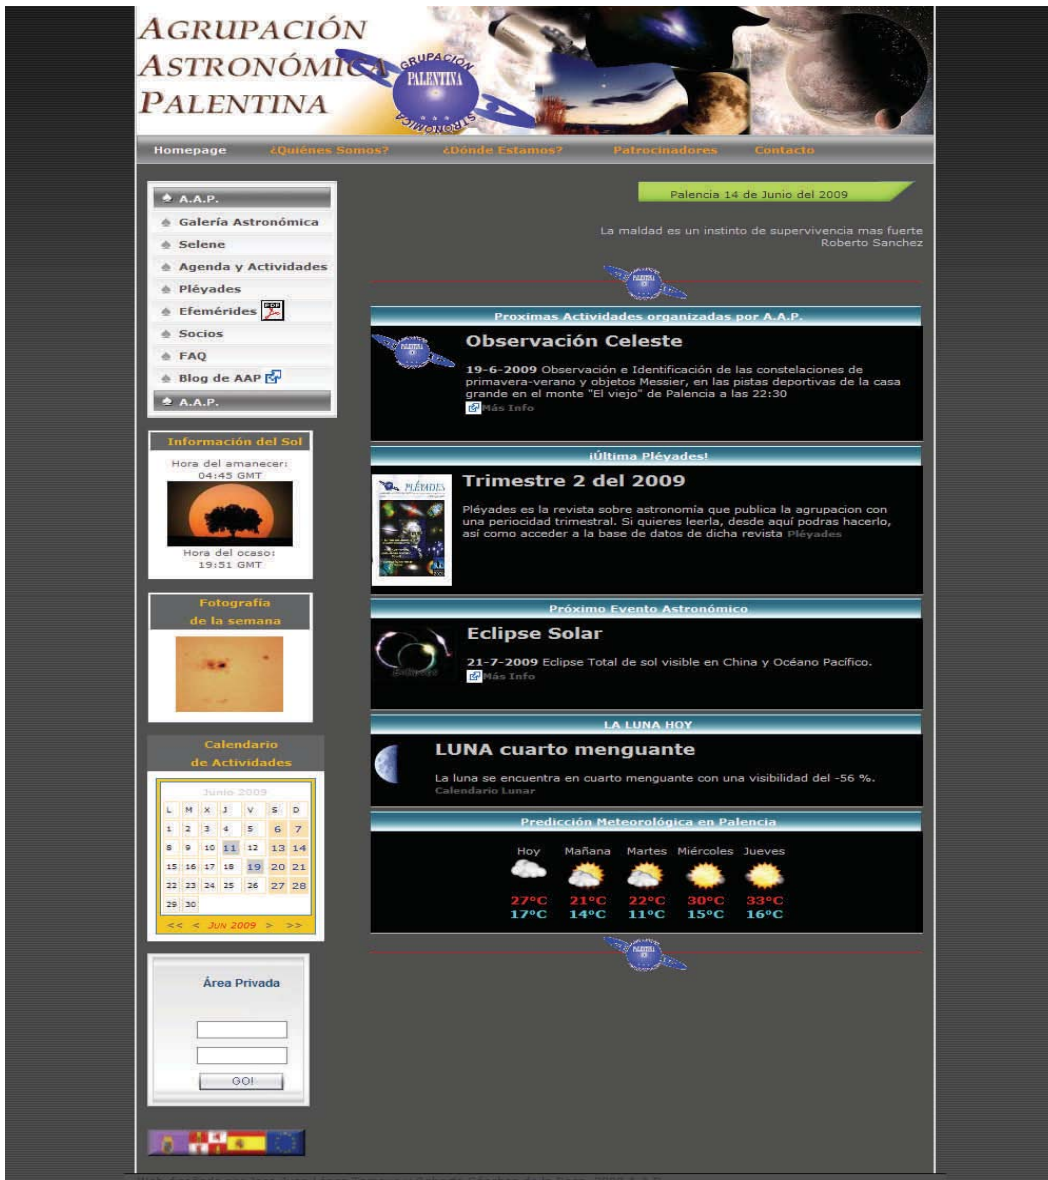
AGRUPACIÓN ASTRONÓMICA PALENTINA

AGRUPACION PALENTINA ASTRONOMICA

Homepage ¿Quiénes Somos? ¿Dónde Estamos? Patrocinadores Contacto

A.A.P.
Galería Astronómica
Selene
Agenda y Actividades
Pléyades
Efemérides
Socios
FAQ
Blog de AAP
A.A.P.

Información del Sol
Hora del amanecer: 04:45 GMT
Hora del ocaso: 19:51 GMT

Fotografía de la semana

Calendario de Actividades

Junio 2009

| L | M | X | J | V | S | D |
|---|---|---|---|---|---|---|
| 1 | 2 | 3 | 4 | 5 | 6 | 7 |
| 8 | 9 | 10 | 11 | 12 | 13 | 14 |
| 15 | 16 | 17 | 18 | 19 | 20 | 21 |
| 22 | 23 | 24 | 25 | 26 | 27 | 28 |
| 29 | 30 | | | | | |

<< < JUN 2009 > >>

Área Privada

GO!

Palencia 14 de Junio del 2009

La maldad es un instinto de supervivencia mas fuerte
Roberto Sanchez

Proximas Actividades organizadas por A.A.P.

Observación Celeste

19-6-2009 Observación e Identificación de las constelaciones de primavera-verano y objetos Messier, en las pistas deportivas de la casa grande en el monte "El viejo" de Palencia a las 22:30
Más Info

¡Última Pléyades!

Trimestre 2 del 2009

Pléyades es la revista sobre astronomía que publica la agrupacion con una periocidad trimestral. Si quieres leerla, desde aquí podras hacerlo, así como acceder a la base de datos de dicha revista Pléyades

Próximo Evento Astronómico

Eclipse Solar

21-7-2009 Eclipse Total de sol visible en China y Océano Pacífico.
Más Info

LA LUNA HOY

LUNA cuarto menguante

La luna se encuentra en cuarto menguante con una visibilidad del -56 %.
Calendario Lunar

Predicción Meteorológica en Palencia

| Hoy | Mañana | Martes | Miércoles | Jueves |
|---|---|---|---|---|
| 27ºC | 21ºC | 22ºC | 30ºC | 33ºC |
| 17ºC | 14ºC | 11ºC | 15ºC | 16ºC |

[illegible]